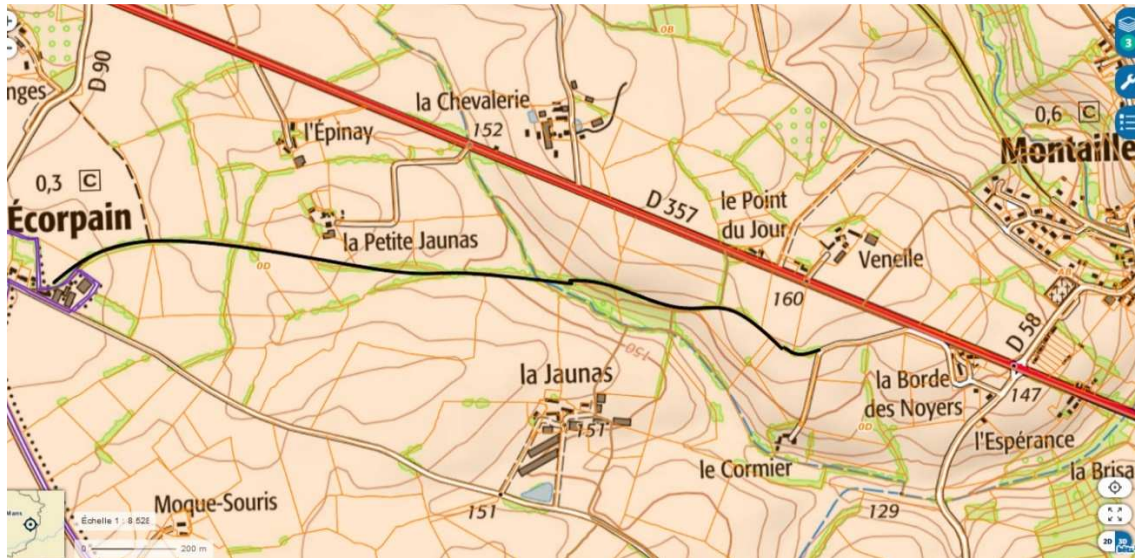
nges
D 90
l'Épinay
la Chevalerie
152
0,6 C
Montaille
0,3 C
Écorpain
la Petite Jaunas
D 357
le Point du Jour
Veneille
160
D 58
la Jaunas
150
151
la Borde des Noyers
147
l'Espérance
le Cormier
la Brisa
Moque-Souris
151
129
Mans
Échelle 1 : 8 528
0
200 m
2D
3D